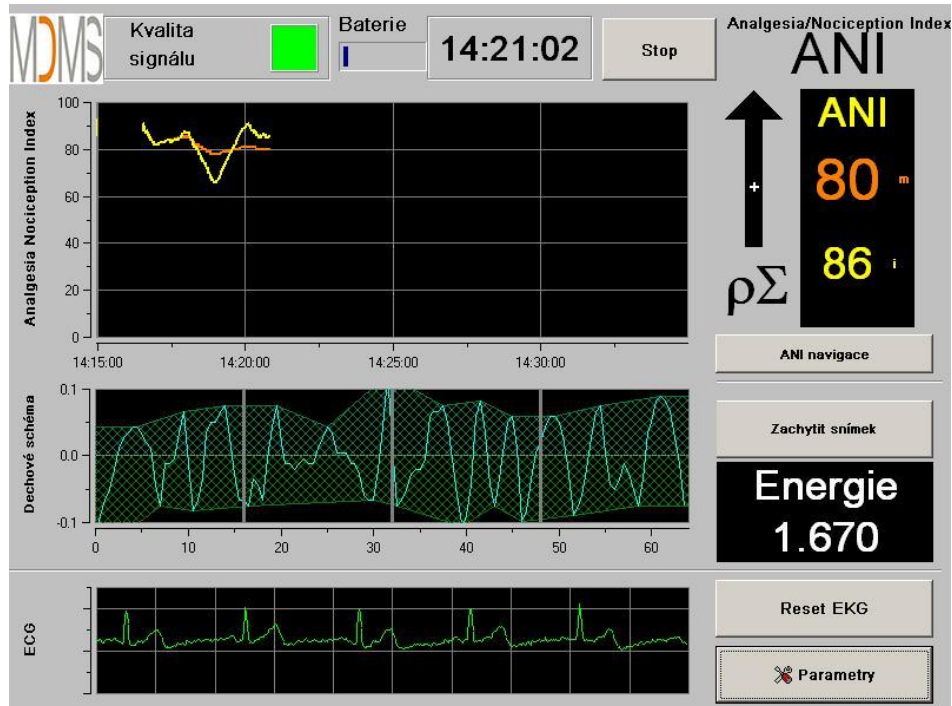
MDMS

Kvalita signálu

Baterie

14:21:02

Stop

Analgesia/Nociception Index
ANI

Analgesia Nociception Index

100
80
60
40
20
0

14:15:00
14:20:00
14:25:00
14:30:00

+

ρΣ

ANI
80 m
86 i

ANI navigace

Dechové schéma

0.1
0.0
-0.1

0
10
20
30
40
50
60

Zachytit snímek

Energie
1.670

ECG

Reset EKG

Parametry